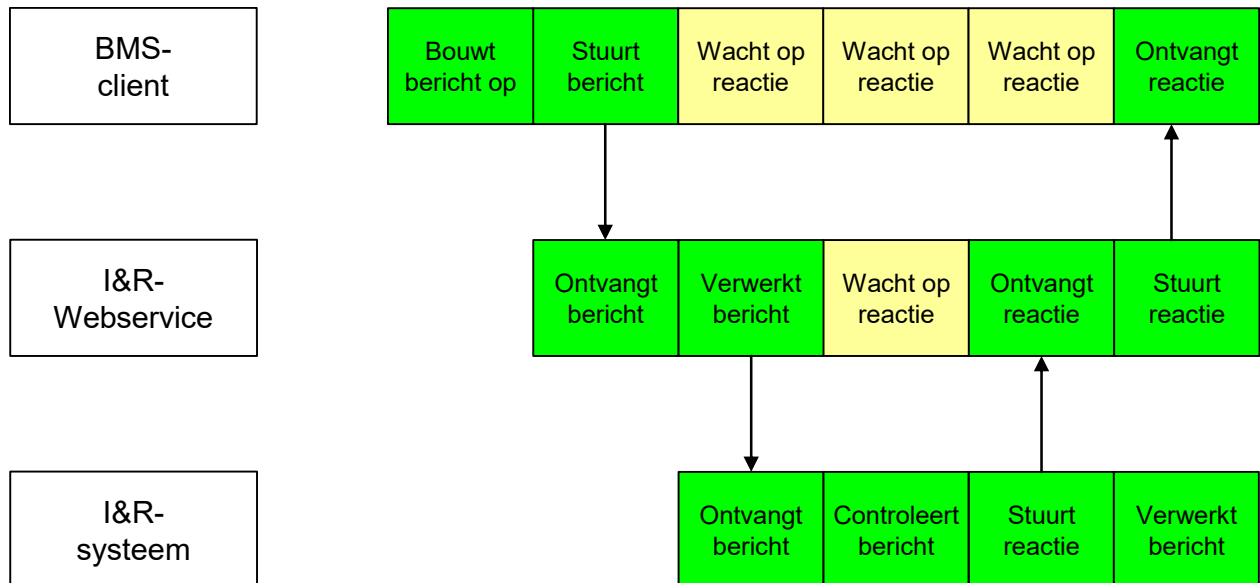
BMS-client

Bouwt bericht op | Stuurt bericht | Wacht op reactie | Wacht op reactie | Wacht op reactie | Ontvangt reactie

I&R-Webservice

Ontvangt bericht | Verwerkt bericht | Wacht op reactie | Ontvangt reactie | Stuurt reactie

I&R-systeem

Ontvangt bericht | Controleert bericht | Stuurt reactie | Verwerkt bericht